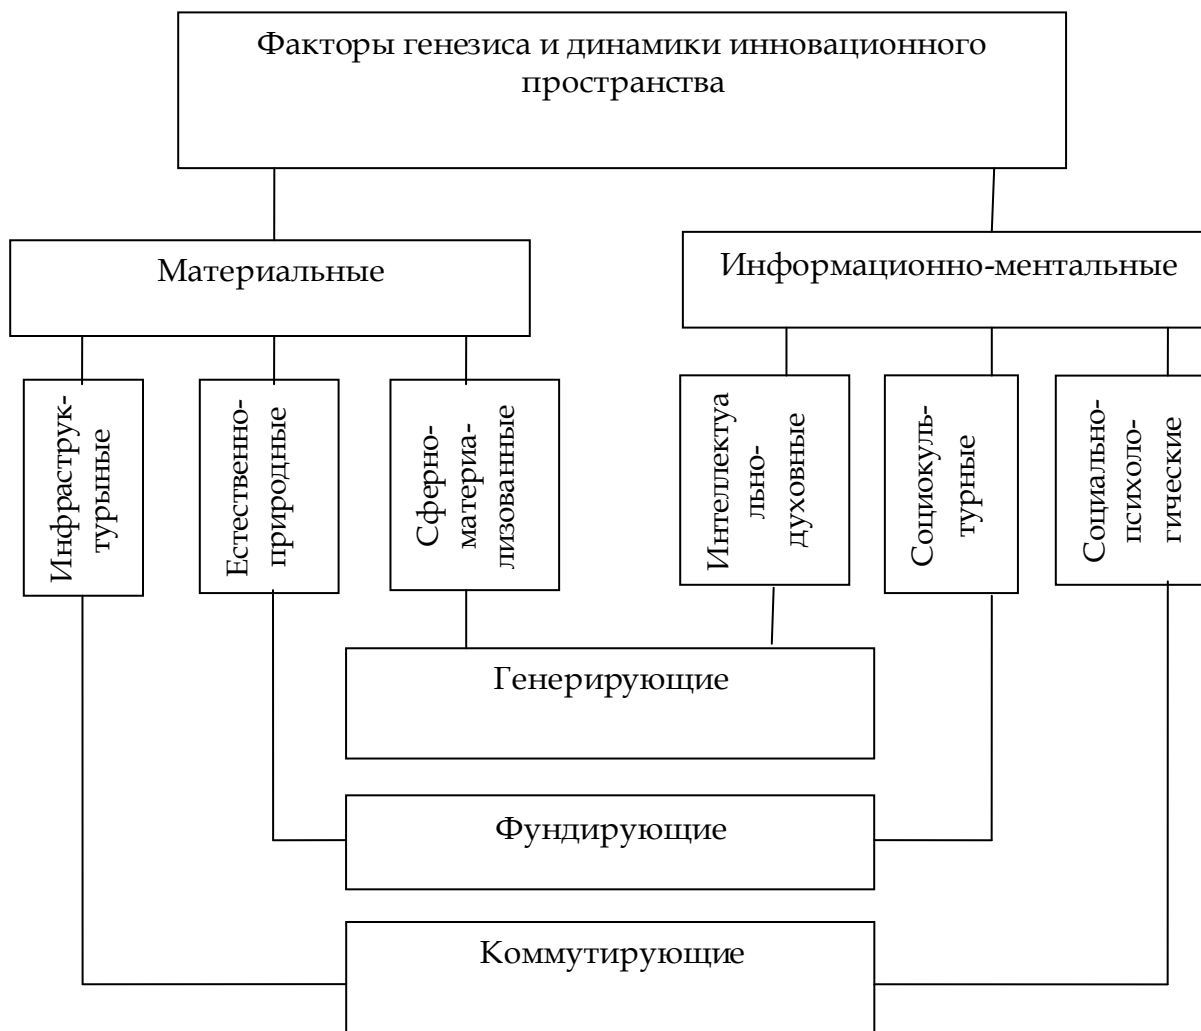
Факторы генезиса и динамики инновационного пространства

Материальные

Информационно-ментальные

Инфраструктурные

Естественно-природные

Сферно-материализованные

Интеллектуально-духовные

Социокультурные

Социально-психологические

Генерирующие

Фундирующие

Коммутирующие